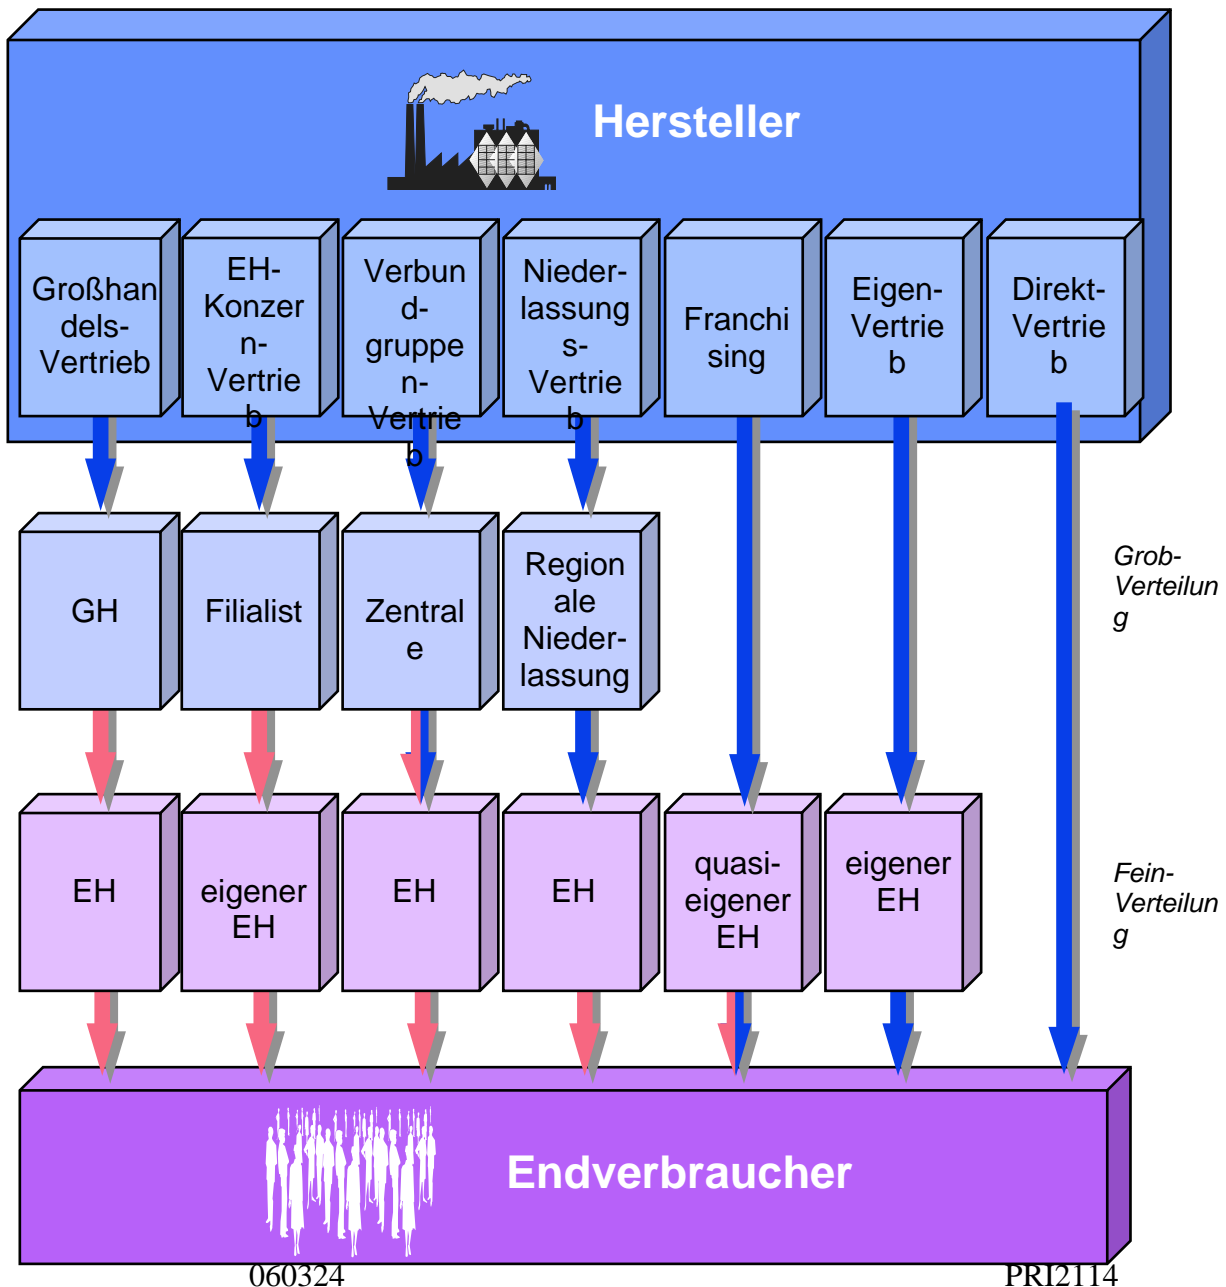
Hersteller

Großhandels-Vertrieb

EH-Konzern-Vertrieb

Verbund-gruppen-Vertrieb

Nieder-lassungs-Vertrieb

Franchising

Eigen-Vertrieb

Direkt-Vertrieb

GH

Filialist

Zentrale

Regionale Nieder-lassung

Grob-Verteilung

EH

eigener EH

EH

EH

quasi-eigener EH

eigener EH

Fein-Verteilung

Endverbraucher

060324

PRI2114